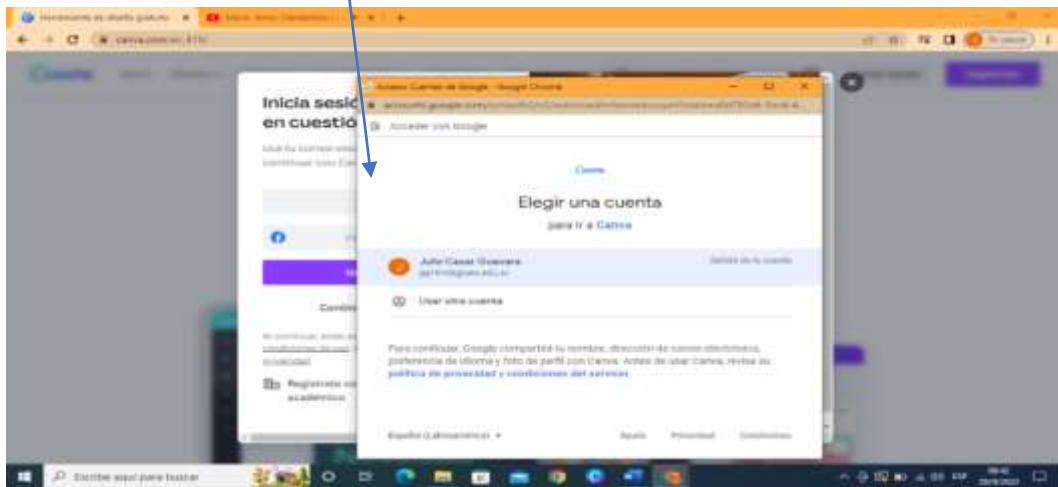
Herramienta de diseño gratuita ×
canva.com
Canva
Inicia sesión
en cuestión
Acceso: Cuentas de Google - Google Chrome
accounts.google.com
Acceder con Google
Canva
Elegir una cuenta
para ir a Canva
Julio Cesar Guevara
Salir de la cuenta
Usar otra cuenta
Para continuar, Google compartirá tu nombre, dirección de correo electrónico, preferencia de idioma y foto de perfil con Canva. Antes de usar Canva, revisa su política de privacidad y condiciones del servicio.
Español (Latinoamérica)
Ayuda
Privacidad
Condiciones
Regístrate
académico
Escribe aquí para buscar